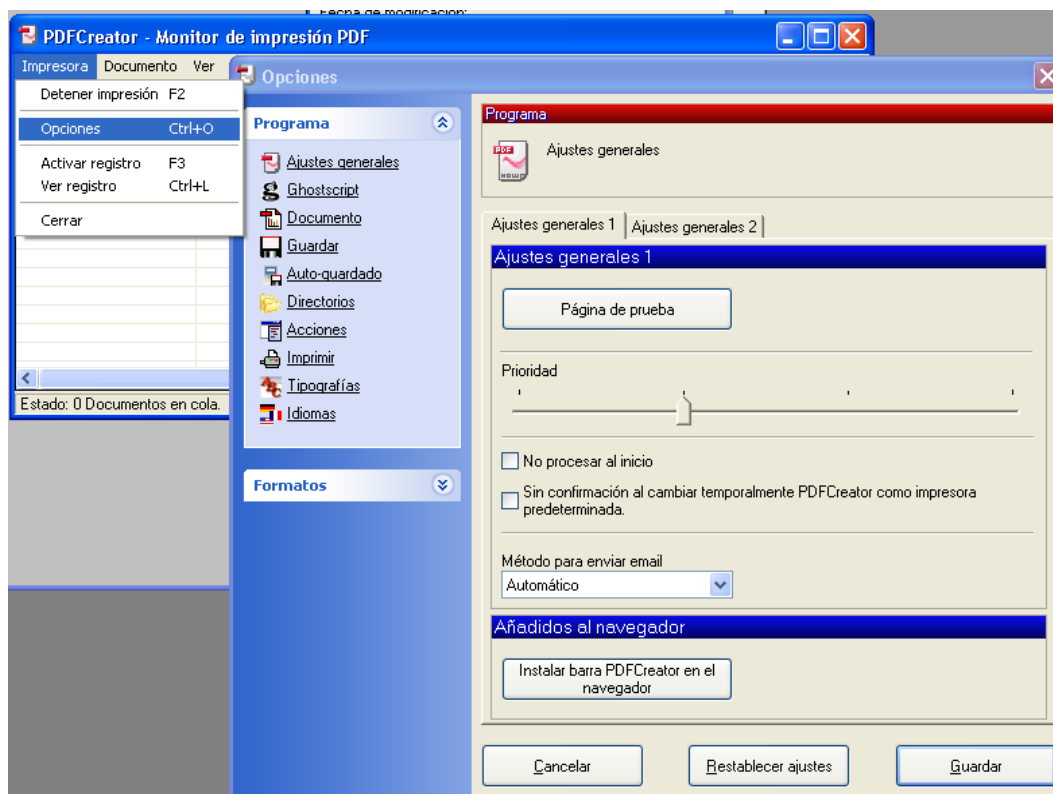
Fecha de modificación:

PDFCreator - Monitor de impresión PDF

Impresora Documento Ver

Detener impresión F2

Opciones Ctrl+O

Activar registro F3
Ver registro Ctrl+L

Cerrar

Estado: 0 Documentos en cola.

Opciones

Programa

Ajustes generales
Ghostscript
Documento
Guardar
Auto-guardado
Directorios
Acciones
Imprimir
Tipografías
Idiomas

Formatos

Programa

Ajustes generales

Ajustes generales 1 | Ajustes generales 2

Ajustes generales 1

Página de prueba

Prioridad

No procesar al inicio

Sin confirmación al cambiar temporalmente PDFCreator como impresora predeterminada.

Método para enviar email

Automático

Añadidos al navegador

Instalar barra PDFCreator en el navegador

Cancelar

Restablecer ajustes

Guardar